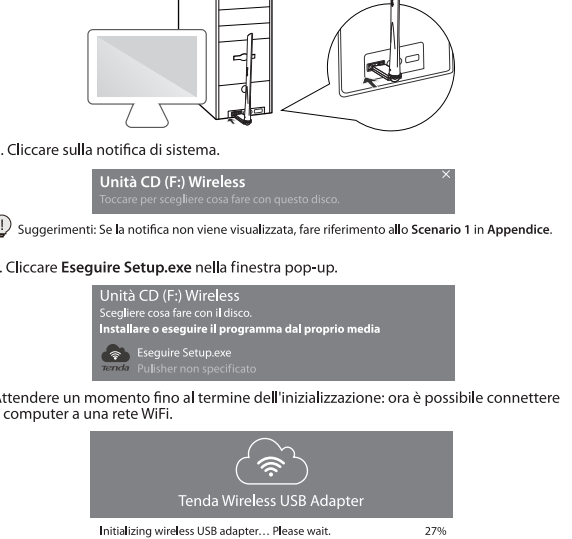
. Cliccare sulla notifica di sistema.

Unità CD (F:) Wireless
Toccare per scegliere cosa fare con questo disco.

Suggerimenti: Se la notifica non viene visualizzata, fare riferimento allo **Scenario 1** in **Appendice**.

. Cliccare **Eseguire Setup.exe** nella finestra pop-up.

Unità CD (F:) Wireless
Scegliere cosa fare con il disco.
**Installare o eseguire il programma dal proprio media**
Eseguire Setup.exe
Tenda Pulisher non specificato

Attendere un momento fino al termine dell'inizializzazione: ora è possibile connettere computer a una rete WiFi.

Tenda Wireless USB Adapter

Initializing wireless USB adapter… Please wait. 27%